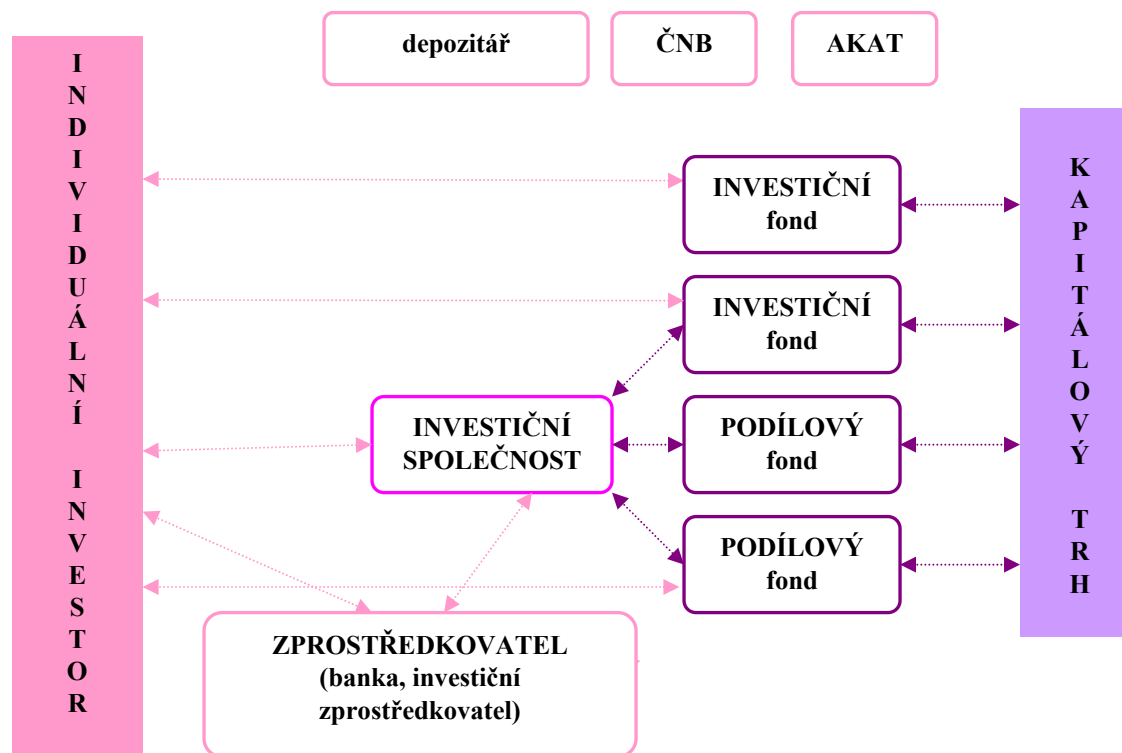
depozitář

ČNB

AKAT

INDIVIDUÁLNÍ INVESTOR

INVESTIČNÍ fond

INVESTIČNÍ fond

INVESTIČNÍ SPOLEČNOST

PODÍLOVÝ fond

PODÍLOVÝ fond

KAPITÁLOVÝ TRH

ZPROSTŘEDKOVATEL (banka, investiční zprostředkovatel)